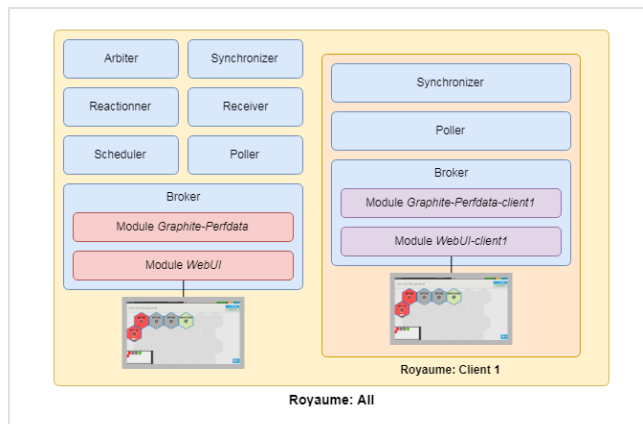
Arbiter

Synchronizer

Reactionner

Receiver

Scheduler

Poller

Broker

Module *Graphite-Perfdata*

Module *WebUI*

Synchronizer

Poller

Broker

Module *Graphite-Perfdata-client1*

Module *WebUI-client1*

**Royaume: Client 1**

**Royaume: All**